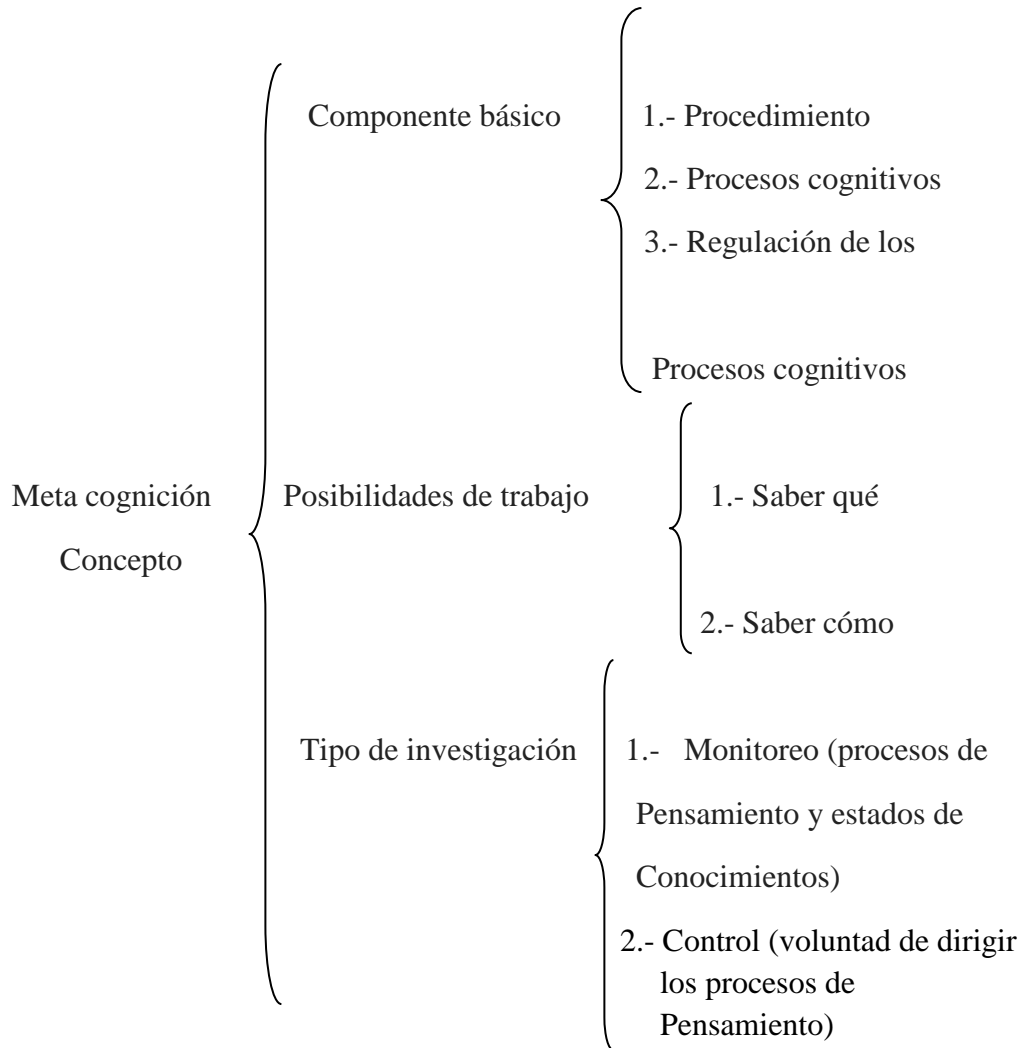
Meta cognición
Concepto

Componente básico

1.- Procedimiento
2.- Procesos cognitivos
3.- Regulación de los

Procesos cognitivos

Posibilidades de trabajo

1.- Saber qué

2.- Saber cómo

Tipo de investigación

1.- Monitoreo (procesos de Pensamiento y estados de Conocimientos)

2.- Control (voluntad de dirigir los procesos de Pensamiento)